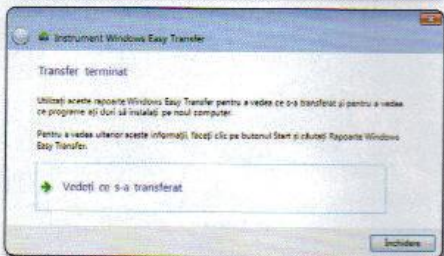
Instrument Windows Easy Transfer

Transfer terminat

Utilizați aceste rapoarte Windows Easy Transfer pentru a vedea ce s-a transferat și pentru a vedea ce programe ați dori să instalați pe noul computer.

Pentru a vedea ulterior aceste informații, faceți clic pe butonul Start și căutați Rapoarte Windows Easy Transfer.

Vedeți ce s-a transferat

Închidere